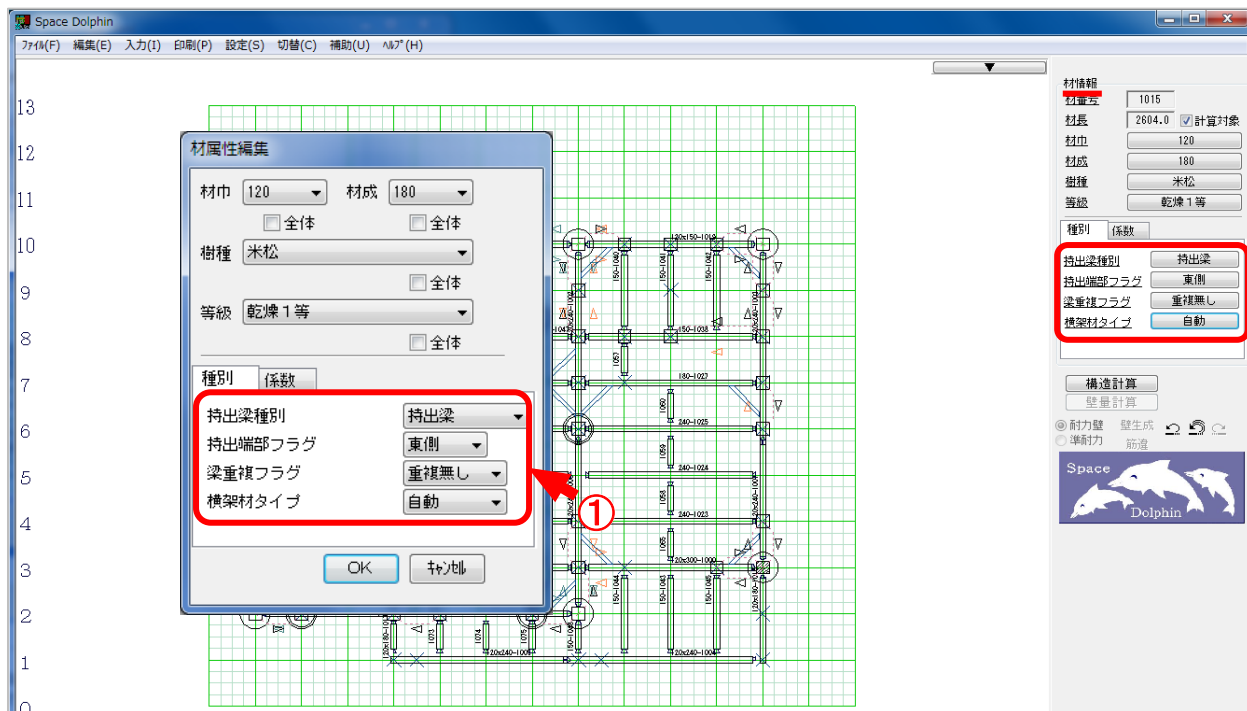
Space Dolphin

ﾌｧｲﾙ(F) 編集(E) 入力(I) 印刷(P) 設定(S) 切替(C) 補助(U) ﾍﾙﾌﾟ(H)

13
12
11
10
9
8
7
6
5
4
3
2
1
0

材属性編集

材巾 120
材成 180
全体
全体
樹種 米松
全体
等級 乾燥１等
全体

種別 係数

持出梁種別 持出梁
持出端部フラグ 東側
梁重複フラグ 重複無し
横架材タイプ 自動

OK キャンセル

①

材情報
材番号 1015
材長 2604.0 計算対象
材巾 120
材成 180
樹種 米松
等級 乾燥１等

種別 係数

持出梁種別 持出梁
持出端部フラグ 東側
梁重複フラグ 重複無し
横架材タイプ 自動

構造計算
壁量計算
耐力壁 壁生成
準耐力 筋違

Space Dolphin

120x150-1013
150-1040
150-1041
150-1042
150-1038
180-1027
240-1025
240-1024
240-1023
20x300-1009
20x240-1005
20x240-1004
150-1044
150-1045
1057
1060
1059
1065
1073
1074
1075